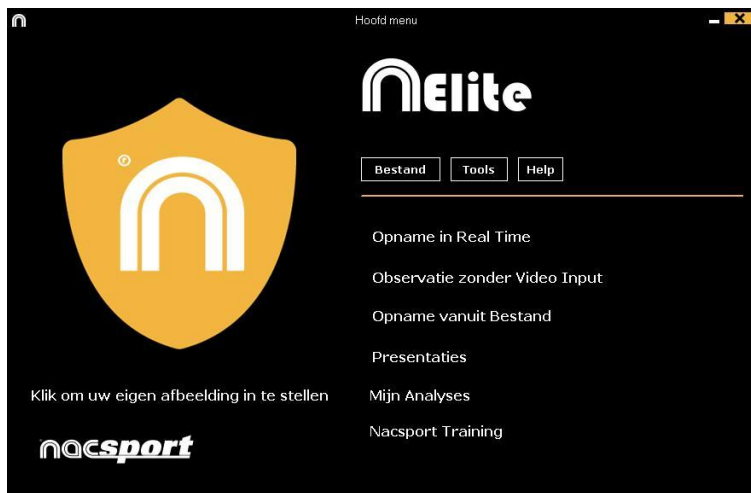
Hoofd menu

Elite

Bestand Tools Help

Opname in Real Time

Observatie zonder Video Input

Opname vanuit Bestand

Presentaties

Klik om uw eigen afbeelding in te stellen

Mijn Analyses

Nacsport Training

nacsport